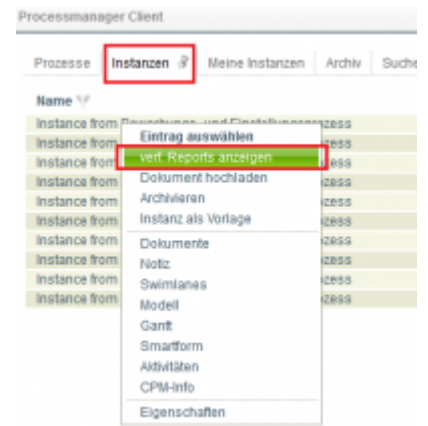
Processmanager Client

Prozesse | Instanzen | Meine Instanzen | Archiv | Suche

Name

Instance from Bewerbungs- und Einstellungsprozess
Instance from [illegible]zess
Instance from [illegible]zess
Instance from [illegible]zess
Instance from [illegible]zess
Instance from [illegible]zess
Instance from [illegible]zess
Instance from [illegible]zess
Instance from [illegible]zess
Instance from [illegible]zess

Eintrag auswählen
verf. Reports anzeigen
Dokument hochladen
Archivieren
Instanz als Vorlage
Dokumente
Notiz
Swimlanes
Modell
Gantt
Smartform
Aktivitäten
CPM-Info
Eigenschaften